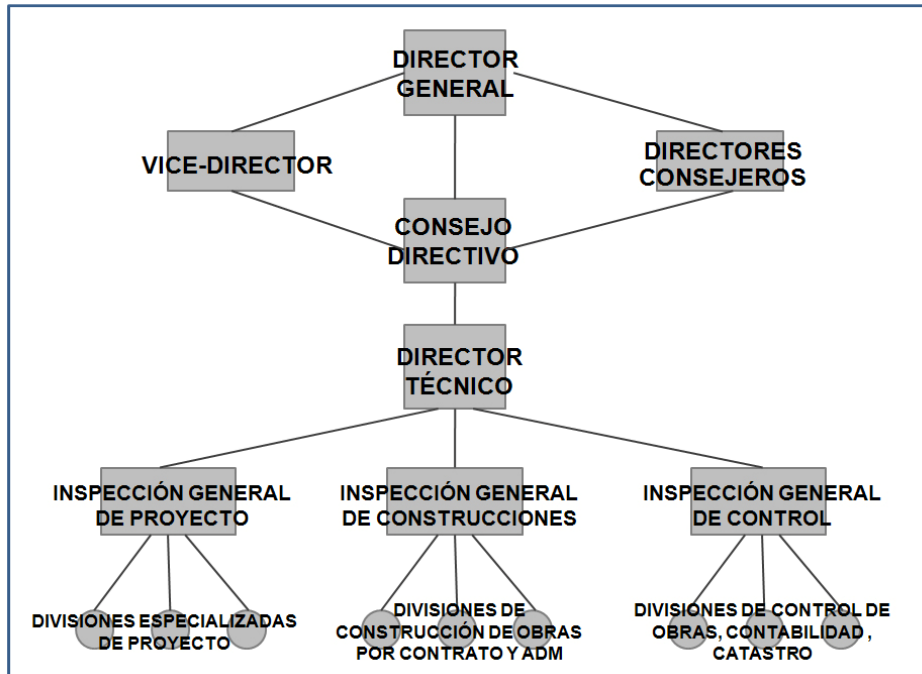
DIRECTOR GENERAL

VICE-DIRECTOR

DIRECTORES CONSEJEROS

CONSEJO DIRECTIVO

DIRECTOR TÉCNICO

INSPECCIÓN GENERAL DE PROYECTO

INSPECCIÓN GENERAL DE CONSTRUCCIONES

INSPECCIÓN GENERAL DE CONTROL

DIVISIONES ESPECIALIZADAS DE PROYECTO

DIVISIONES DE CONSTRUCCIÓN DE OBRAS POR CONTRATO Y ADM

DIVISIONES DE CONTROL DE OBRAS, CONTABILIDAD , CATASTRO